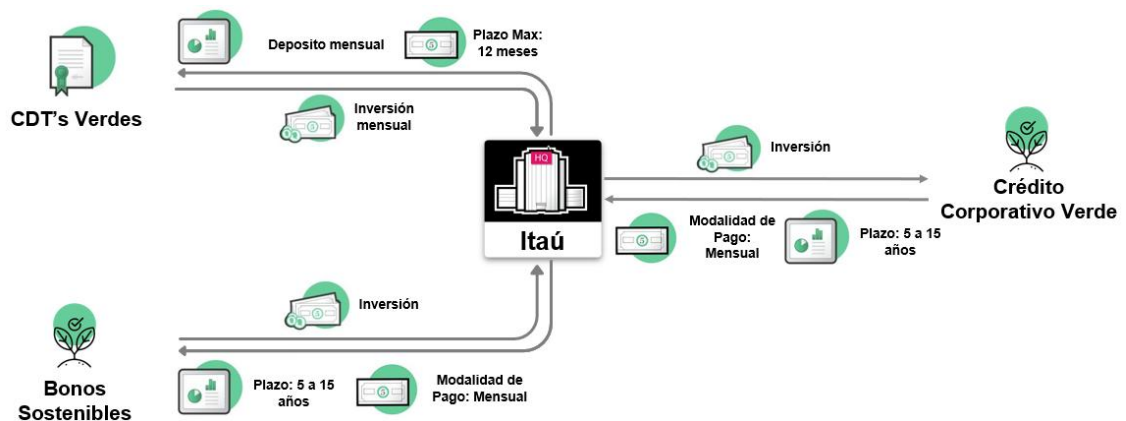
CDT's Verdes

Deposito mensual

Plazo Max: 12 meses

Inversión mensual

HQ

Itaú

Inversión

Crédito Corporativo Verde

Modalidad de Pago: Mensual

Plazo: 5 a 15 años

Inversión

Bonos Sostenibles

Plazo: 5 a 15 años

Modalidad de Pago: Mensual